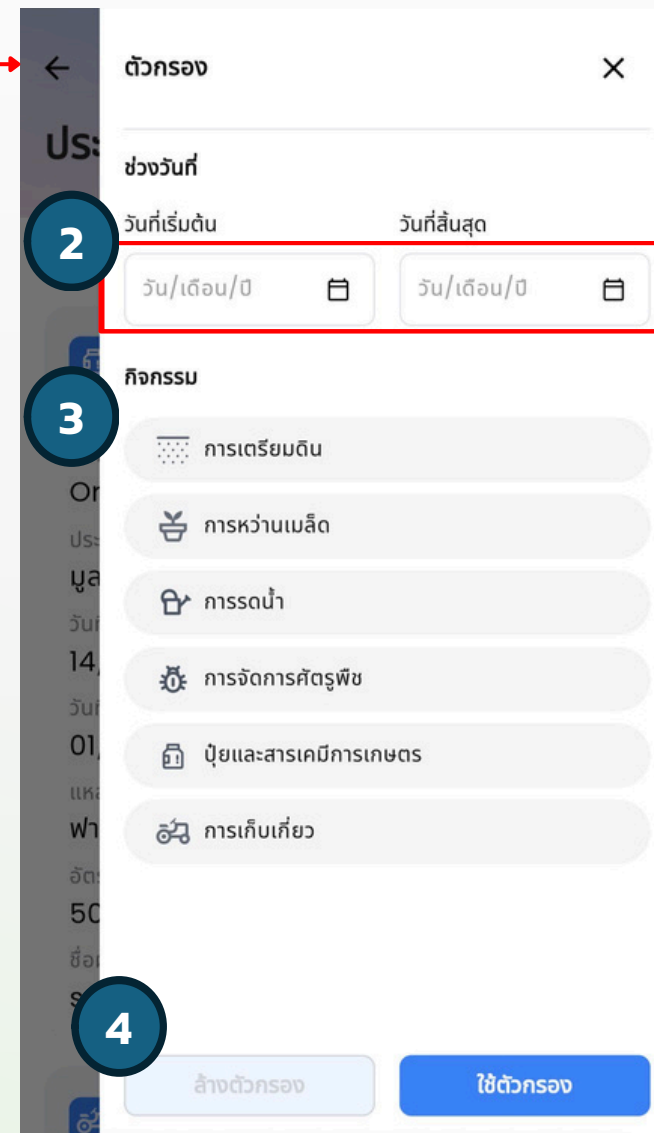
ประ

ตัวกรอง

ช่วงวันที่

วันที่เริ่มต้น

วันที่สิ้นสุด

2

วัน/เดือน/ปี

วัน/เดือน/ปี

กิจกรรม

3

การเตรียมดิน

การหว่านเมล็ด

การรดน้ำ

การจัดการศัตรูพืช

ปุ๋ยและสารเคมีการเกษตร

การเก็บเกี่ยว

Or

ประ

มูล

วัน

14,

วัน

01,

แหล

ฟา

อัตร

50

ชื่อ

4

ล้างตัวกรอง

ใช้ตัวกรอง